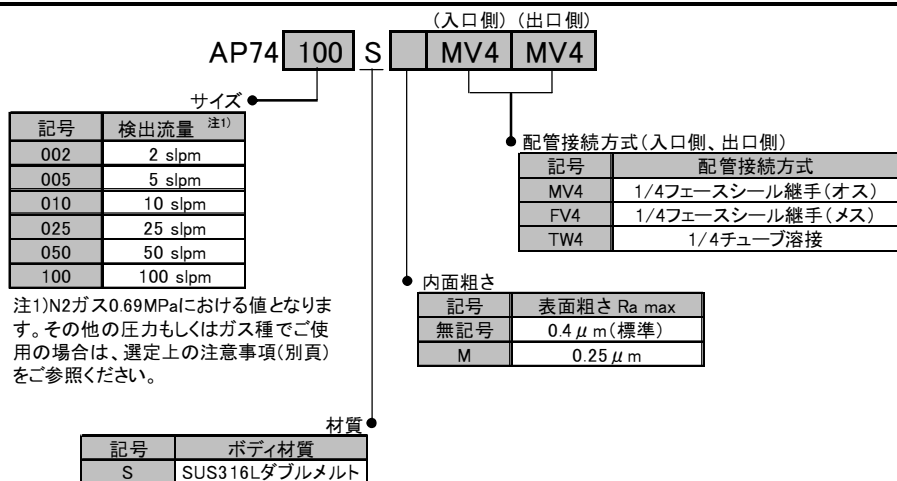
（入口側）（出口側）

AP74 100 S MV4 MV4

サイズ

| 記号 | 検出流量 注1) |
|---|---|
| 002 | 2 slpm |
| 005 | 5 slpm |
| 010 | 10 slpm |
| 025 | 25 slpm |
| 050 | 50 slpm |
| 100 | 100 slpm |

注1)N2ガス0.69MPaにおける値となります。その他の圧力もしくはガス種でご使用の場合は、選定上の注意事項(別頁)をご参照ください。

配管接続方式(入口側、出口側)

| 記号 | 配管接続方式 |
|---|---|
| MV4 | 1/4フェースシール継手(オス) |
| FV4 | 1/4フェースシール継手(メス) |
| TW4 | 1/4チューブ溶接 |

内面粗さ

| 記号 | 表面粗さ Ra max |
|---|---|
| 無記号 | 0.4 $\mu$ m(標準) |
| M | 0.25 $\mu$ m |

材質

| 記号 | ボディ材質 |
|---|---|
| S | SUS316Lダブルメルト |